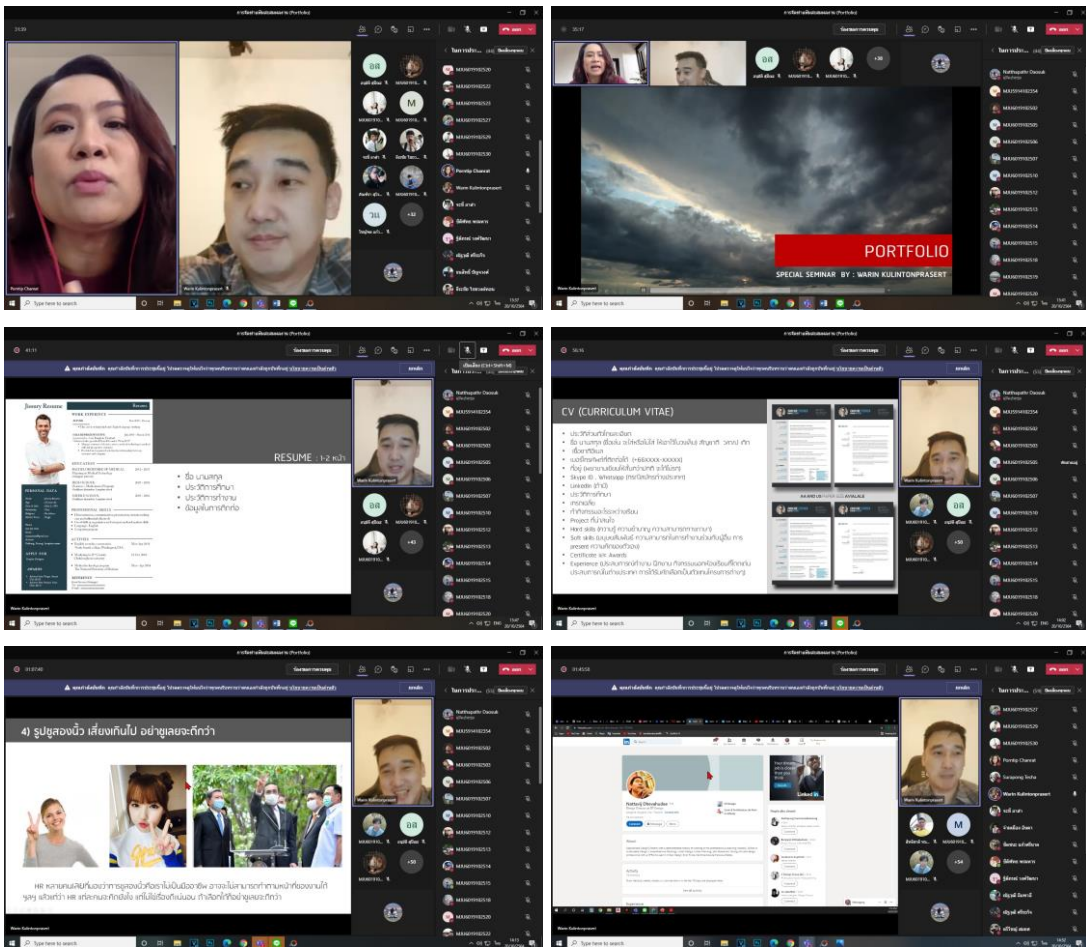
PORTFOLIO

SPECIAL SEMINAR BY : WARIN KULINTONPRASERT

RESUME : 1-2 หน้า

• ชื่อ นามสกุล
• ประวัติการศึกษา
• ประวัติการทำงาน
• ข้อมูลในการติดต่อ

CV (CURRICULUM VITAE)

4) รูปชูสองนิ้ว เสี่ยงเกินไป อย่าชูเลยจะดีกว่า

HR หลายคนคิดที่มองว่าการชูสองนิ้วคือเราไม่เป็นมืออาชีพ อาจจะไม่สามารถทำงานหน้าที่ของงานได้จริงๆ แต่ว่า HR แต่ละคนจะคิดยังไง แต่ไม่ใช่เรื่องที่แน่นอน ถ้าเลือกได้ก็ชูอย่างเลยจะดีกว่า

Pornthip Chansai
Warin Kulintonprasert
Type here to search